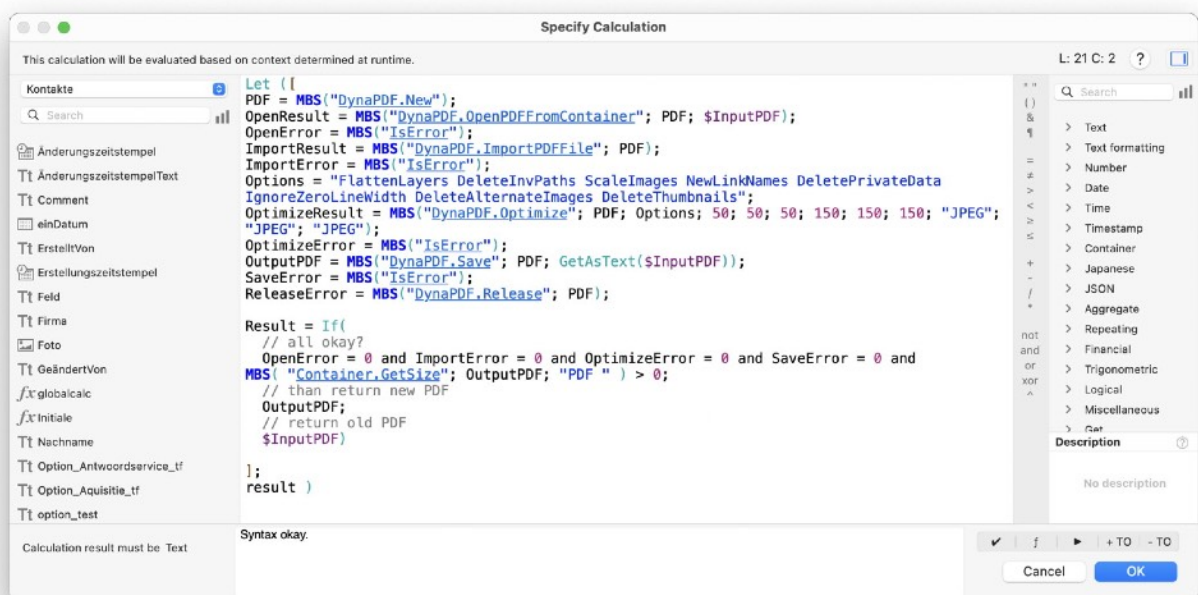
Specify Calculation

This calculation will be evaluated based on context determined at runtime.

L: 21 C: 2 ?

Kontakte

Search

Änderungszeitstempel
Tt ÄnderungszeitstempelText
Tt Comment
einDatum
Tt ErstelltVon
Erstellungszeitstempel
Tt Feld
Tt Firma
Foto
Tt GeändertVon
$fx$ globalcalc
$fx$ Initiale
Tt Nachname
Tt Option_Antwoordservice_tf
Tt Option_Aquisitie_tf
Tt option_test

Let ([
PDF = MBS("DynaPDF.New");
OpenResult = MBS("DynaPDF.OpenPDFFromContainer"; PDF; $InputPDF);
OpenError = MBS("IsError");
ImportResult = MBS("DynaPDF.ImportPDFFile"; PDF);
ImportError = MBS("IsError");
Options = "FlattenLayers DeleteInvPaths ScaleImages NewLinkNames DeletePrivateData IgnoreZeroLineWidth DeleteAlternateImages DeleteThumbnails";
OptimizeResult = MBS("DynaPDF.Optimize"; PDF; Options; 50; 50; 50; 150; 150; 150; "JPEG"; "JPEG"; "JPEG");
OptimizeError = MBS("IsError");
OutputPDF = MBS("DynaPDF.Save"; PDF; GetAsText($InputPDF));
SaveError = MBS("IsError");
ReleaseError = MBS("DynaPDF.Release"; PDF);

Result = If(
  // all okay?
  OpenError = 0 and ImportError = 0 and OptimizeError = 0 and SaveError = 0 and MBS( "Container.GetSize"; OutputPDF; "PDF " ) > 0;
  // than return new PDF
  OutputPDF;
  // return old PDF
  $InputPDF)

];
result )

" "
( )
&
¶
=
≠
>
<
≥
≤
+
-
/
*
not
and
or
xor
^

Search

Text
Text formatting
Number
Date
Time
Timestamp
Container
Japanese
JSON
Aggregate
Repeating
Financial
Trigonometric
Logical
Miscellaneous
Get

Description

No description

Calculation result must be Text

Syntax okay.

✔ | ƒ | ► | + TO | - TO

Cancel
OK